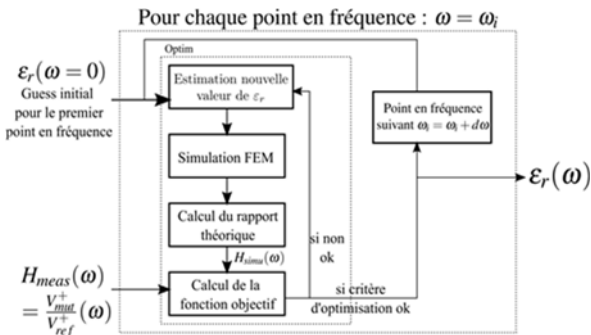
Pour chaque point en fréquence : $\omega = \omega_i$

Optim

$\varepsilon_r(\omega = 0)$
Guess initial pour le premier point en fréquence

Estimation nouvelle valeur de $\varepsilon_r$

Simulation FEM

Calcul du rapport théorique

$H_{simu}(\omega)$

Calcul de la fonction objectif

si non ok

si critère d'optimisation ok

Point en fréquence suivant $\omega_i = \omega_i + d\omega$

$\varepsilon_r(\omega)$

$H_{meas}(\omega) = \frac{V_{mut}^{+}}{V_{ref}^{+}}(\omega)$